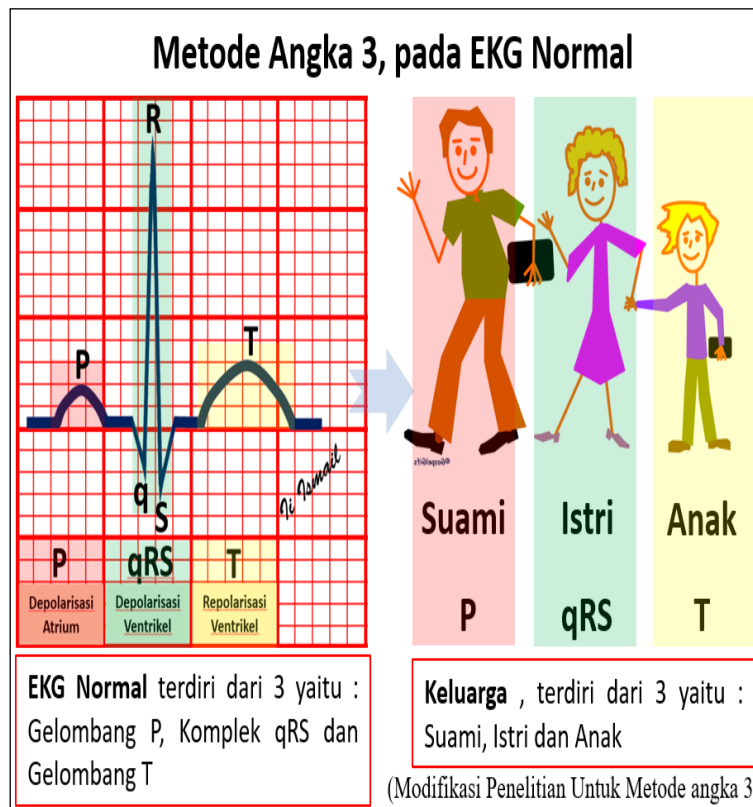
Metode Angka 3, pada EKG Normal

R

P

T

q

S

Ii Ismail

| P | qRS | T |
|---|---|---|
| Depolarisasi Atrium | Depolarisasi Ventrikel | Repolarisasi Ventrikel |

Suami

P

Istri

qRS

Anak

T

**EKG Normal** terdiri dari 3 yaitu : Gelombang P, Komplek qRS dan Gelombang T

**Keluarga** , terdiri dari 3 yaitu : Suami, Istri dan Anak

(Modifikasi Penelitian Untuk Metode angka 3